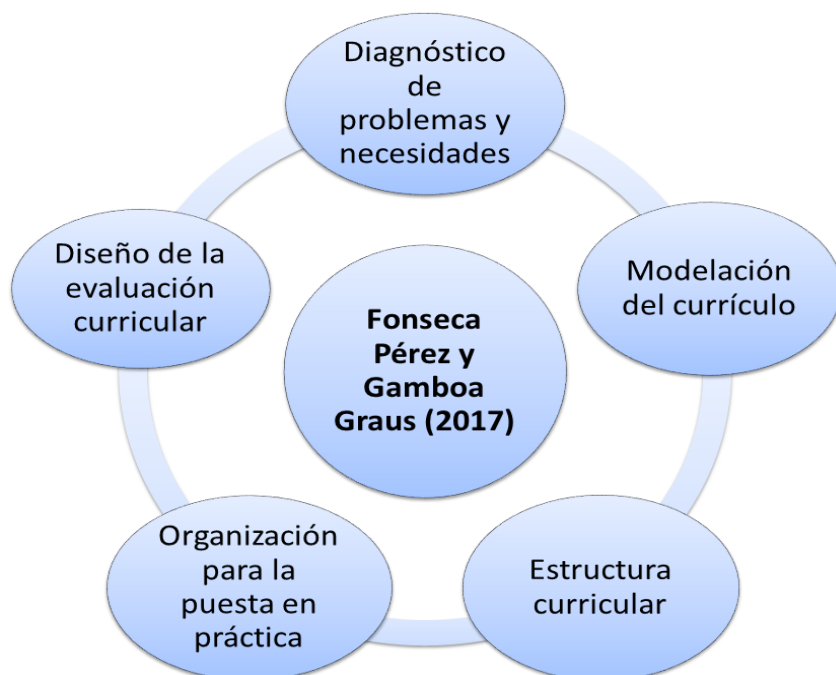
Diagnóstico de problemas y necesidades

Modelación del currículo

Estructura curricular

Organización para la puesta en práctica

Diseño de la evaluación curricular

**Fonseca Pérez y Gamboa Graus (2017)**